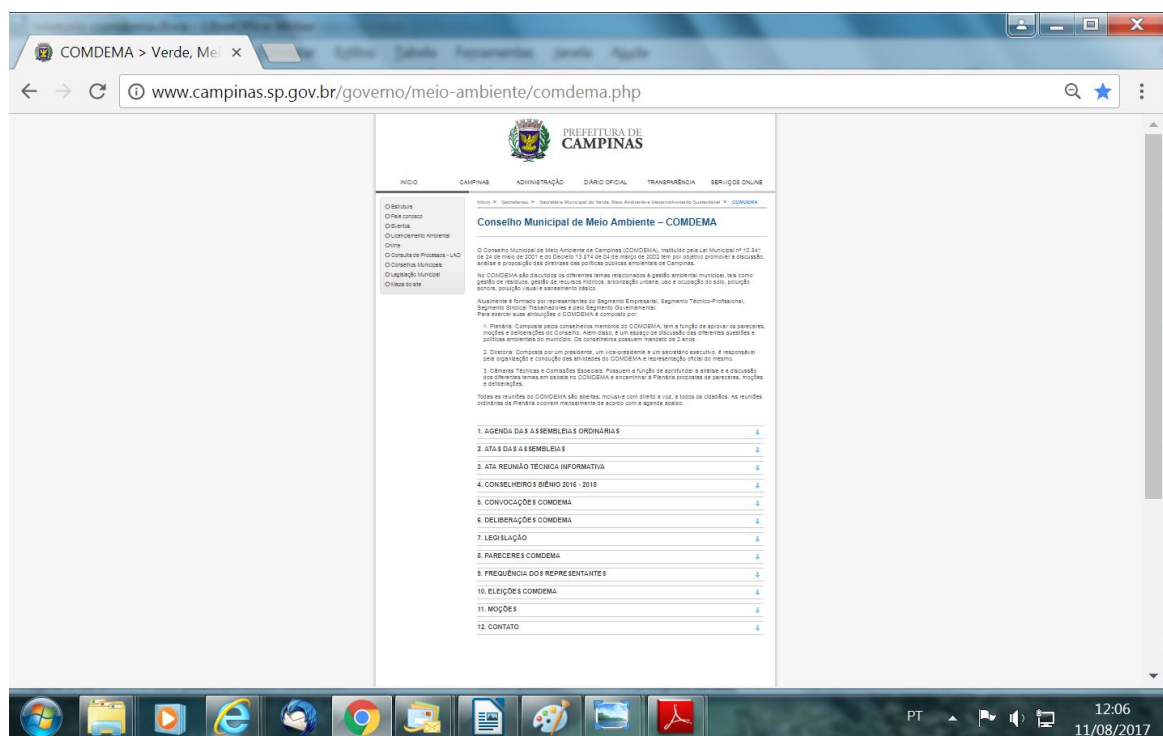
COMDEMA > Verde, Mei ×

www.campinas.sp.gov.br/governo/meio-ambiente/comdema.php

PREFEITURA DE CAMPINAS

INÍCIO CAMPINAS ADMINISTRAÇÃO DIÁRIO OFICIAL TRANSPARÊNCIA SERVIÇOS ONLINE

Estrutura
Fale conosco
Eventos
Licenciamento Ambiental Online
Consulta de Processos - LAO
Conselhos Municipais
Legislação Municipal
Mapa do site

Início > Secretarias > Secretaria Municipal do Verde, Meio Ambiente e Desenvolvimento Sustentável > COMDEMA

Conselho Municipal de Meio Ambiente – COMDEMA

O Conselho Municipal de Meio Ambiente de Campinas (COMDEMA), instituído pela Lei Municipal nº 10.841 de 24 de maio de 2001 e do Decreto 13.874 de 04 de março de 2002 tem por objetivo promover a discussão, análise e proposição das diretrizes das políticas públicas ambientais de Campinas.

No COMDEMA são discutidos os diferentes temas relacionados à gestão ambiental municipal, tais como: gestão de resíduos, gestão de recursos hídricos, arborização urbana, uso e ocupação do solo, poluição sonora, poluição visual e saneamento básico.

Atualmente é formado por representantes do Segmento Empresarial, Segmento Técnico-Profissional, Segmento Sindical Trabalhadores e pelo Segmento Governamental.
Para exercer suas atribuições o COMDEMA é composto por:

1. Plenária: Composta pelos conselheiros membros do COMDEMA, tem a função de aprovar os pareceres, moções e deliberações do Conselho. Além disso, é um espaço de discussão das diferentes questões e políticas ambientais do município. Os conselheiros possuem mandato de 2 anos.

2. Diretoria: Composta por um presidente, um vice-presidente e um secretário executivo, é responsável pela organização e condução das atividades do COMDEMA e representação oficial do mesmo.

3. Câmaras Técnicas e Comissões Especiais: Possuem a função de aprofundar a análise e a discussão dos diferentes temas em debate no COMDEMA e encaminhar à Plenária propostas de pareceres, moções e deliberações.

Todas as reuniões do COMDEMA são abertas, inclusive com direito a voz, a todos os cidadãos. As reuniões ordinárias da Plenária ocorrem mensalmente de acordo com a agenda abaixo.

1. AGENDA DAS ASSEMBLEIAS ORDINÁRIAS
2. ATAS DAS ASSEMBLEIAS
3. ATA REUNIÃO TÉCNICA INFORMATIVA
4. CONSELHEIROS BIÊNIO 2016 - 2018
5. CONVOCAÇÕES COMDEMA
6. DELIBERAÇÕES COMDEMA
7. LEGISLAÇÃO
8. PARECERES COMDEMA
9. FREQUÊNCIA DOS REPRESENTANTES
10. ELEIÇÕES COMDEMA
11. MOÇÕES
12. CONTATO

PT 12:06 11/08/2017